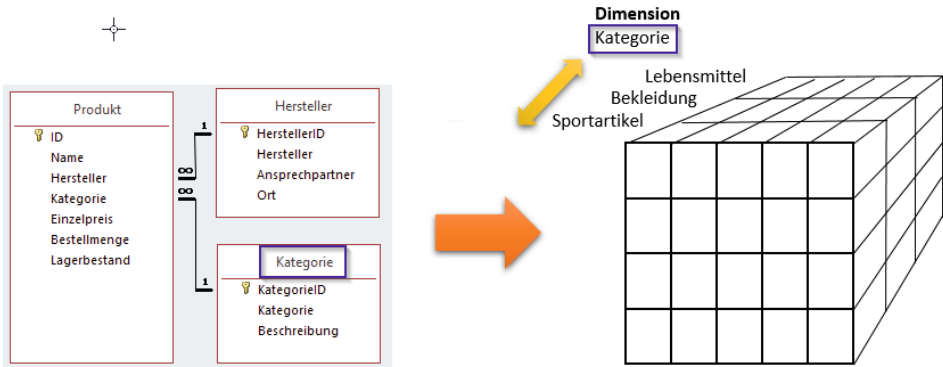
Produkt
ID
Name
Hersteller
Kategorie
Einzelpreis
Bestellmenge
Lagerbestand

Hersteller
HerstellerID
Hersteller
Ansprechpartner
Ort

Kategorie
KategorieID
Kategorie
Beschreibung

1
∞
∞
1

Dimension
Kategorie

Lebensmittel
Bekleidung
Sportartikel